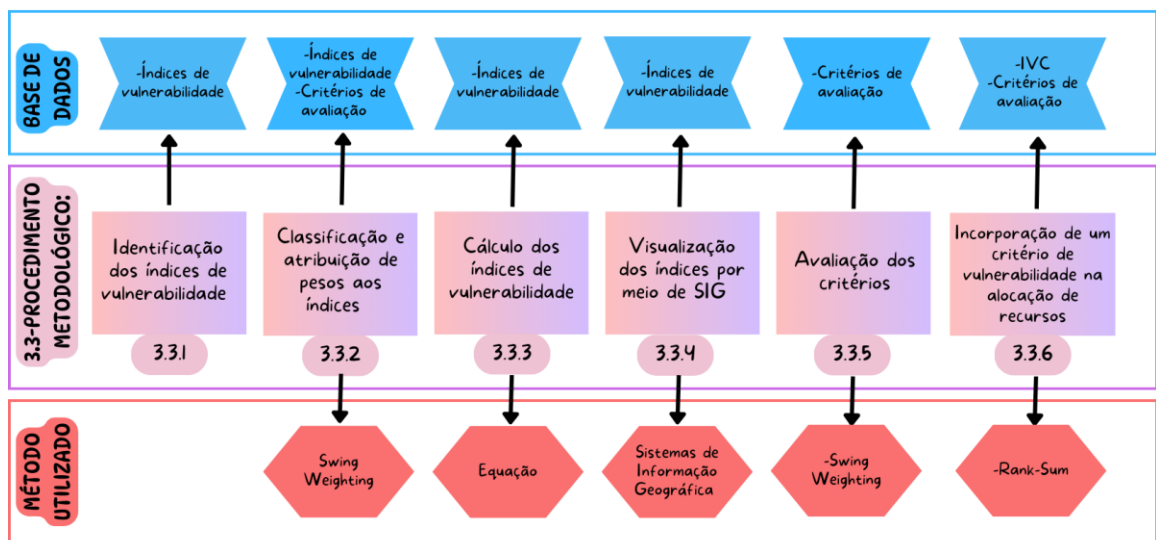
BASE DE DADOS

-Índices de vulnerabilidade

-Índices de vulnerabilidade
-Critérios de avaliação

-Índices de vulnerabilidade

-Índices de vulnerabilidade

-Critérios de avaliação

-IVC
-Critérios de avaliação

3.3-PROCEDIMENTO METODOLÓGICO:

Identificação dos índices de vulnerabilidade

3.3.1

Classificação e atribuição de pesos aos índices

3.3.2

Cálculo dos índices de vulnerabilidade

3.3.3

Visualização dos índices por meio de SIG

3.3.4

Avaliação dos critérios

3.3.5

Incorporação de um critério de vulnerabilidade na alocação de recursos

3.3.6

MÉTODO UTILIZADO

Swing Weighting

Equação

Sistemas de Informação Geográfica

-Swing Weighting

-Rank-Sum